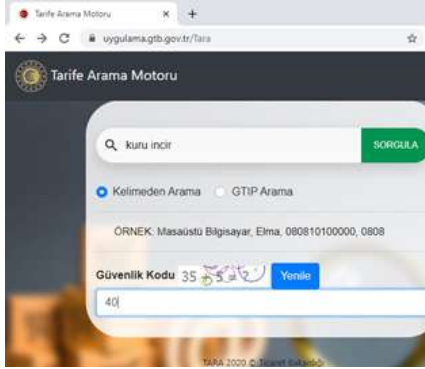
Tarife Arama Motoru
×
+
uygulama.gtb.gov.tr/Tara
Tarife Arama Motoru
kuru incir
SORGULA
Kelimeden Arama
GTIP Arama
ÖRNEK: Masaüstü Bilgisayar, Elma, 080810100000, 0808
Güvenlik Kodu 35 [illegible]
Yenile
40
TARA 2020 © Ticaret Bakanlığı